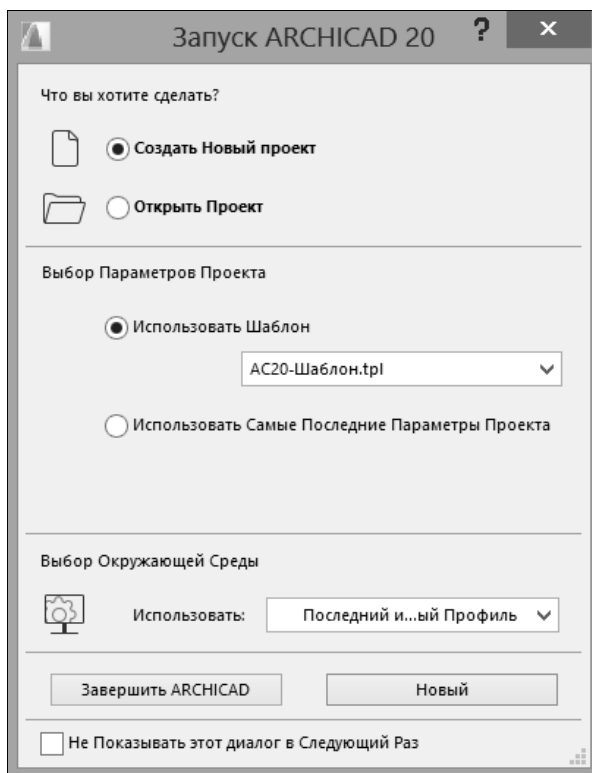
Запуск ARCHICAD 20

?

Что вы хотите сделать?

Создать Новый проект

Открыть Проект

Выбор Параметров Проекта

Использовать Шаблон

AC20-Шаблон.tpl

Использовать Самые Последние Параметры Проекта

Выбор Окружающей Среды

Использовать:

Последний и...ый Профиль

Завершить ARCHICAD

Новый

Не Показывать этот диалог в Следующий Раз